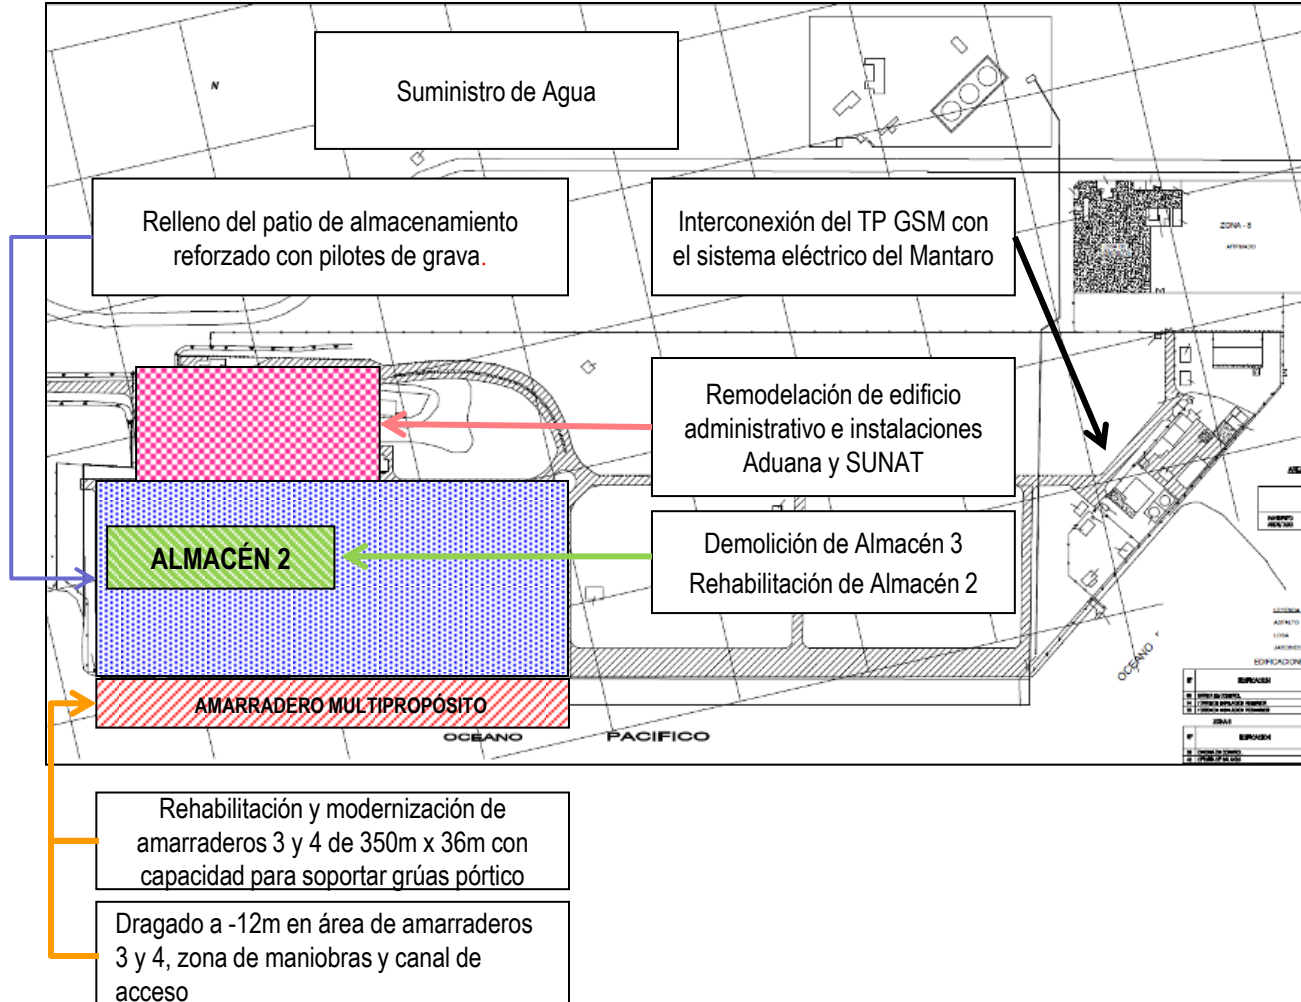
Suministro de Agua

N

Relleno del patio de almacenamiento reforzado con pilotes de grava.

Interconexión del TP GSM con el sistema eléctrico del Mantaro

ZONA - B

Remodelación de edificio administrativo e instalaciones Aduana y SUNAT

ALMACÉN 2

Demolición de Almacén 3
Rehabilitación de Almacén 2

OCEANO

AMARRADERO MULTIPROPÓSITO

OCEANO PACIFICO

EDIFICACIONES

Rehabilitación y modernización de amarraderos 3 y 4 de 350m x 36m con capacidad para soportar grúas pórtico

Dragado a -12m en área de amarraderos 3 y 4, zona de maniobras y canal de acceso